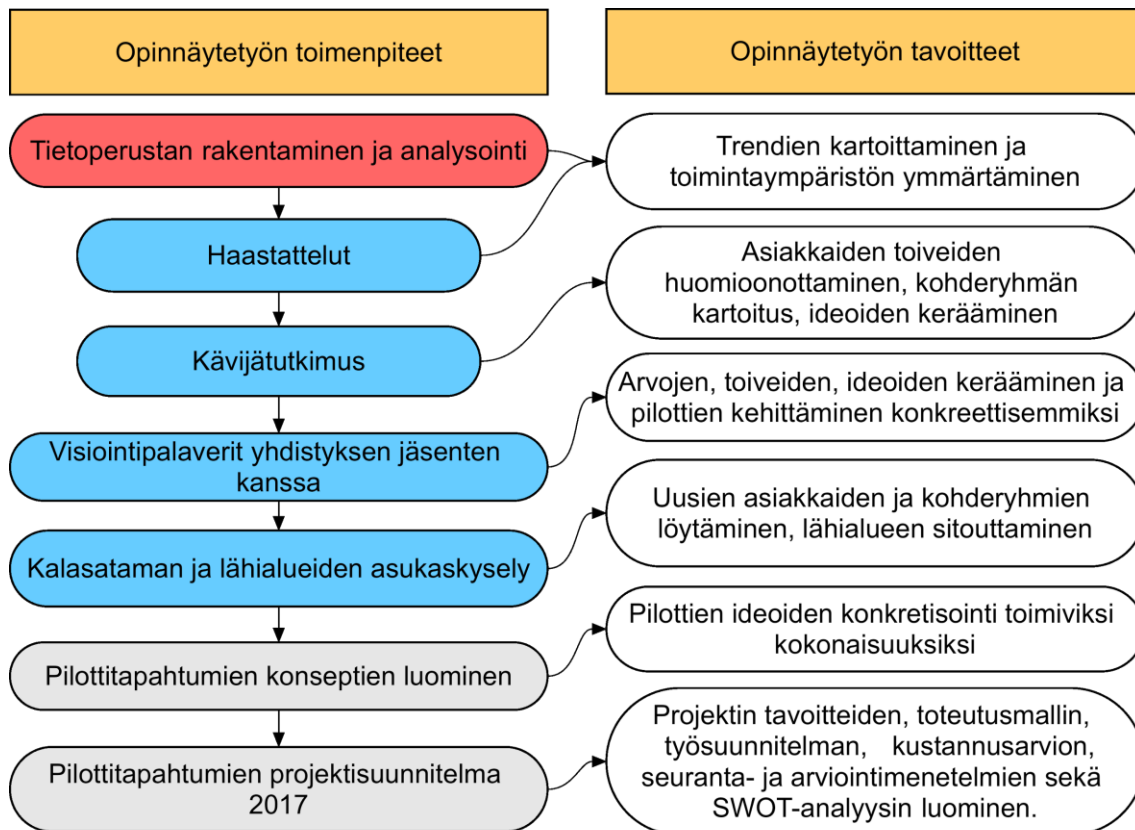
Opinnäytetyön toimenpiteet

Opinnäytetyön tavoitteet

Tietoperustan rakentaminen ja analysointi

Trendien kartoittaminen ja toimintaympäristön ymmärtäminen

Haastattelut

Asiakkaiden toiveiden huomioonottaminen, kohderyhmän kartoitus, ideoiden kerääminen

Kävijätutkimus

Arvojen, toiveiden, ideoiden kerääminen ja pilottien kehittäminen konkreettisemmiksi

Visiointipalaverit yhdistyksen jäsenten kanssa

Uusien asiakkaiden ja kohderyhmien löytäminen, lähialueen sitouttaminen

Kalasataman ja lähialueiden asukaskysely

Pilottien ideoiden konkretisointi toimiviksi kokonaisuuksiksi

Pilottitapahtumien konseptien luominen

Projektin tavoitteiden, toteutusmallin, työsuunnitelman, kustannusarvion, seuranta- ja arviointimenetelmien sekä SWOT-analyysin luominen.

Pilottitapahtumien projektisuunnitelma 2017